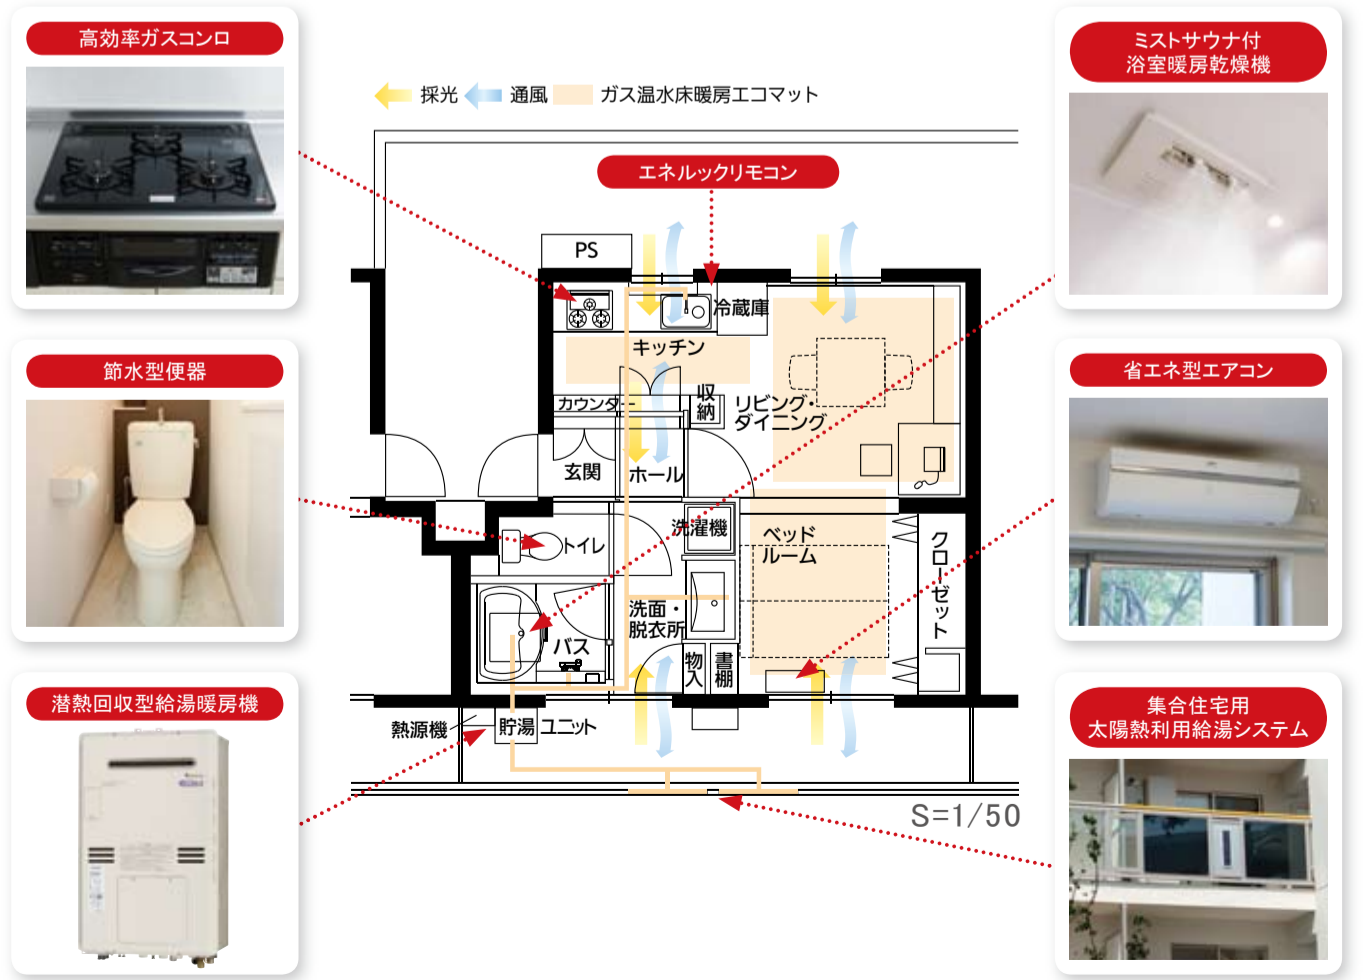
高効率ガスコンロ

節水型便器

潜熱回収型給湯暖房機

採光　通風　ガス温水床暖房エコマット

エネルックリモコン

PS

冷蔵庫

キッチン

カウンター

収納

リビング・ダイニング

玄関

ホール

洗濯機

トイレ

ベッドルーム

クローゼット

洗面・脱衣所

バス

物入

書棚

熱源機

貯湯ユニット

S=1/50

ミストサウナ付
浴室暖房乾燥機

省エネ型エアコン

集合住宅用
太陽熱利用給湯システム